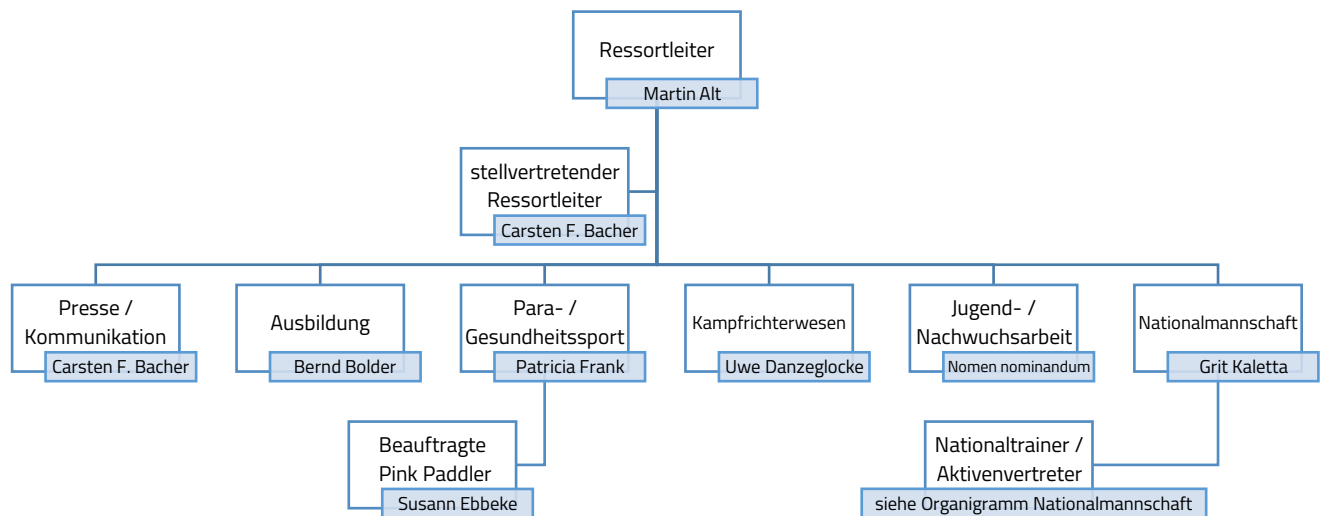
Ressortleiter
Martin Alt

stellvertretender Ressortleiter
Carsten F. Bacher

Presse / Kommunikation
Carsten F. Bacher

Ausbildung
Bernd Bolder

Para- / Gesundheitssport
Patricia Frank

Kampfrichterwesen
Uwe Danzeglocke

Jugend- / Nachwuchsarbeit
Nomen nominandum

Nationalmannschaft
Grit Kaletta

Beauftragte Pink Paddler
Susann Ebbeke

Nationaltrainer / Aktivenvertreter
siehe Organigramm Nationalmannschaft